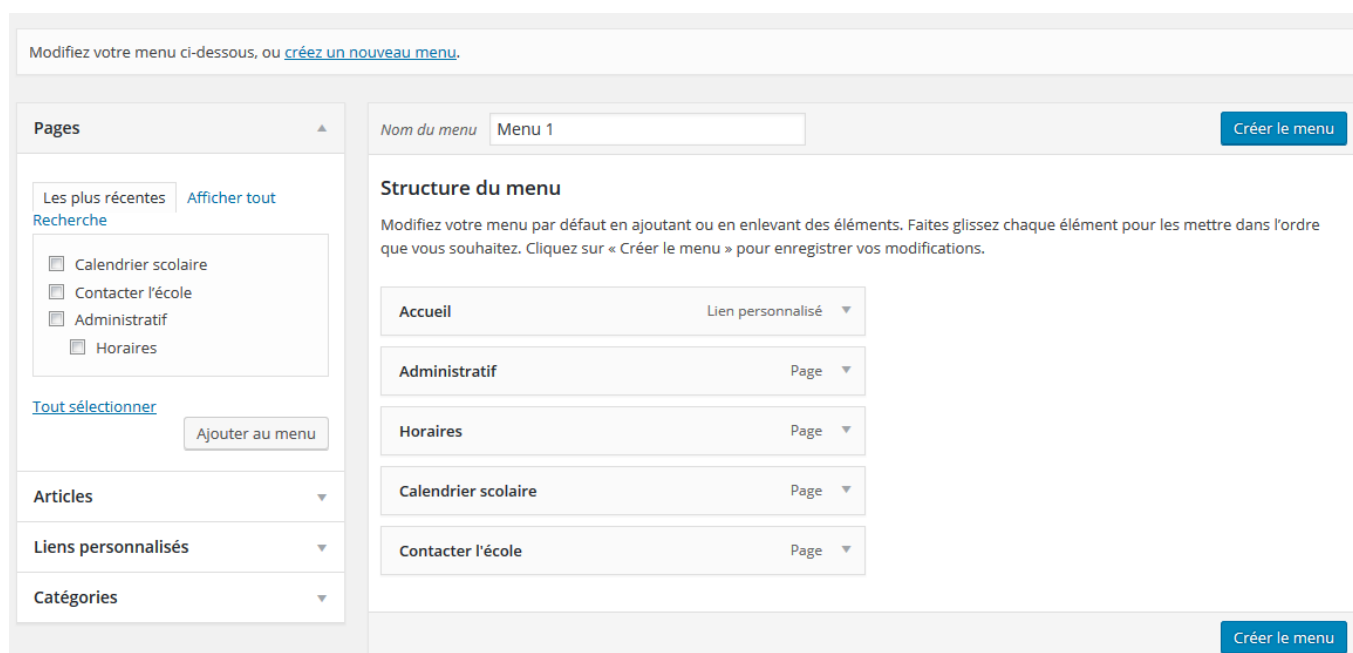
Modifiez votre menu ci-dessous, ou créez un nouveau menu.

Pages

Les plus récentes
Afficher tout
Recherche

Calendrier scolaire
Contacter l'école
Administratif
Horaires

Tout sélectionner
Ajouter au menu

Articles

Liens personnalisés

Catégories

Nom du menu
Menu 1
Créer le menu

Structure du menu

Modifiez votre menu par défaut en ajoutant ou en enlevant des éléments. Faites glissez chaque élément pour les mettre dans l'ordre que vous souhaitez. Cliquez sur « Créer le menu » pour enregistrer vos modifications.

Accueil
Lien personnalisé

Administratif
Page

Horaires
Page

Calendrier scolaire
Page

Contacter l'école
Page

Créer le menu